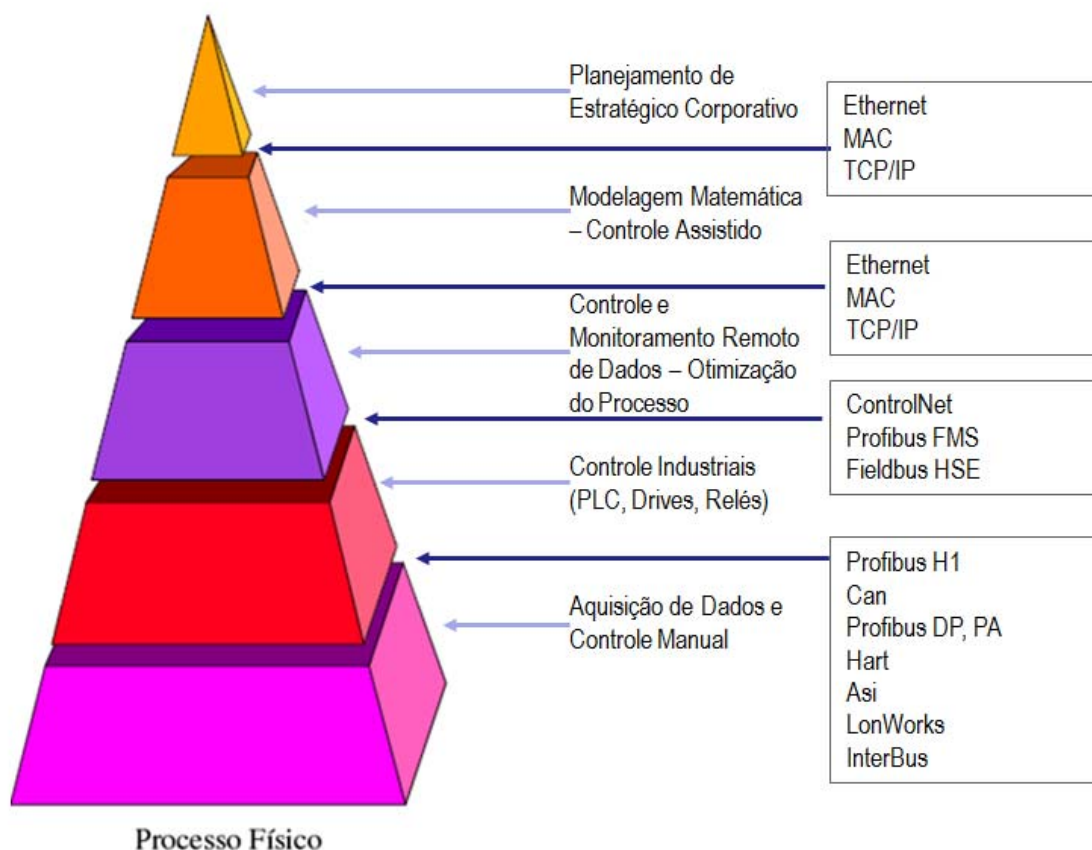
Planejamento de Estratégico Corporativo

Ethernet
MAC
TCP/IP

Modelagem Matemática – Controle Assistido

Ethernet
MAC
TCP/IP

Controle e Monitoramento Remoto de Dados – Otimização do Processo

ControlNet
Profibus FMS
Fieldbus HSE

Controle Industriais (PLC, Drives, Relés)

Profibus H1
Can
Profibus DP, PA
Hart
Asi
LonWorks
InterBus

Aquisição de Dados e Controle Manual

Processo Físico